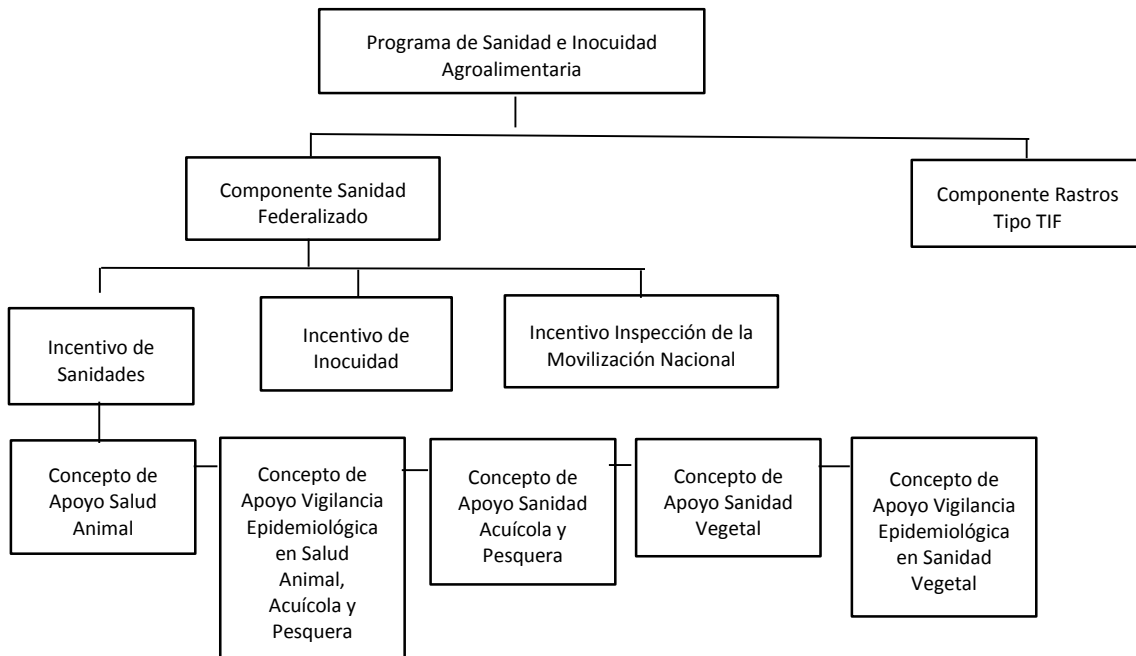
Programa de Sanidad e Inocuidad Agroalimentaria

Componente Sanidad Federalizado

Componente Rastros Tipo TIF

Incentivo de Sanidades

Incentivo de Inocuidad

Incentivo Inspección de la Movilización Nacional

Concepto de Apoyo Salud Animal

Concepto de Apoyo Vigilancia Epidemiológica en Salud Animal, Acuícola y Pesquera

Concepto de Apoyo Sanidad Acuícola y Pesquera

Concepto de Apoyo Sanidad Vegetal

Concepto de Apoyo Vigilancia Epidemiológica en Sanidad Vegetal